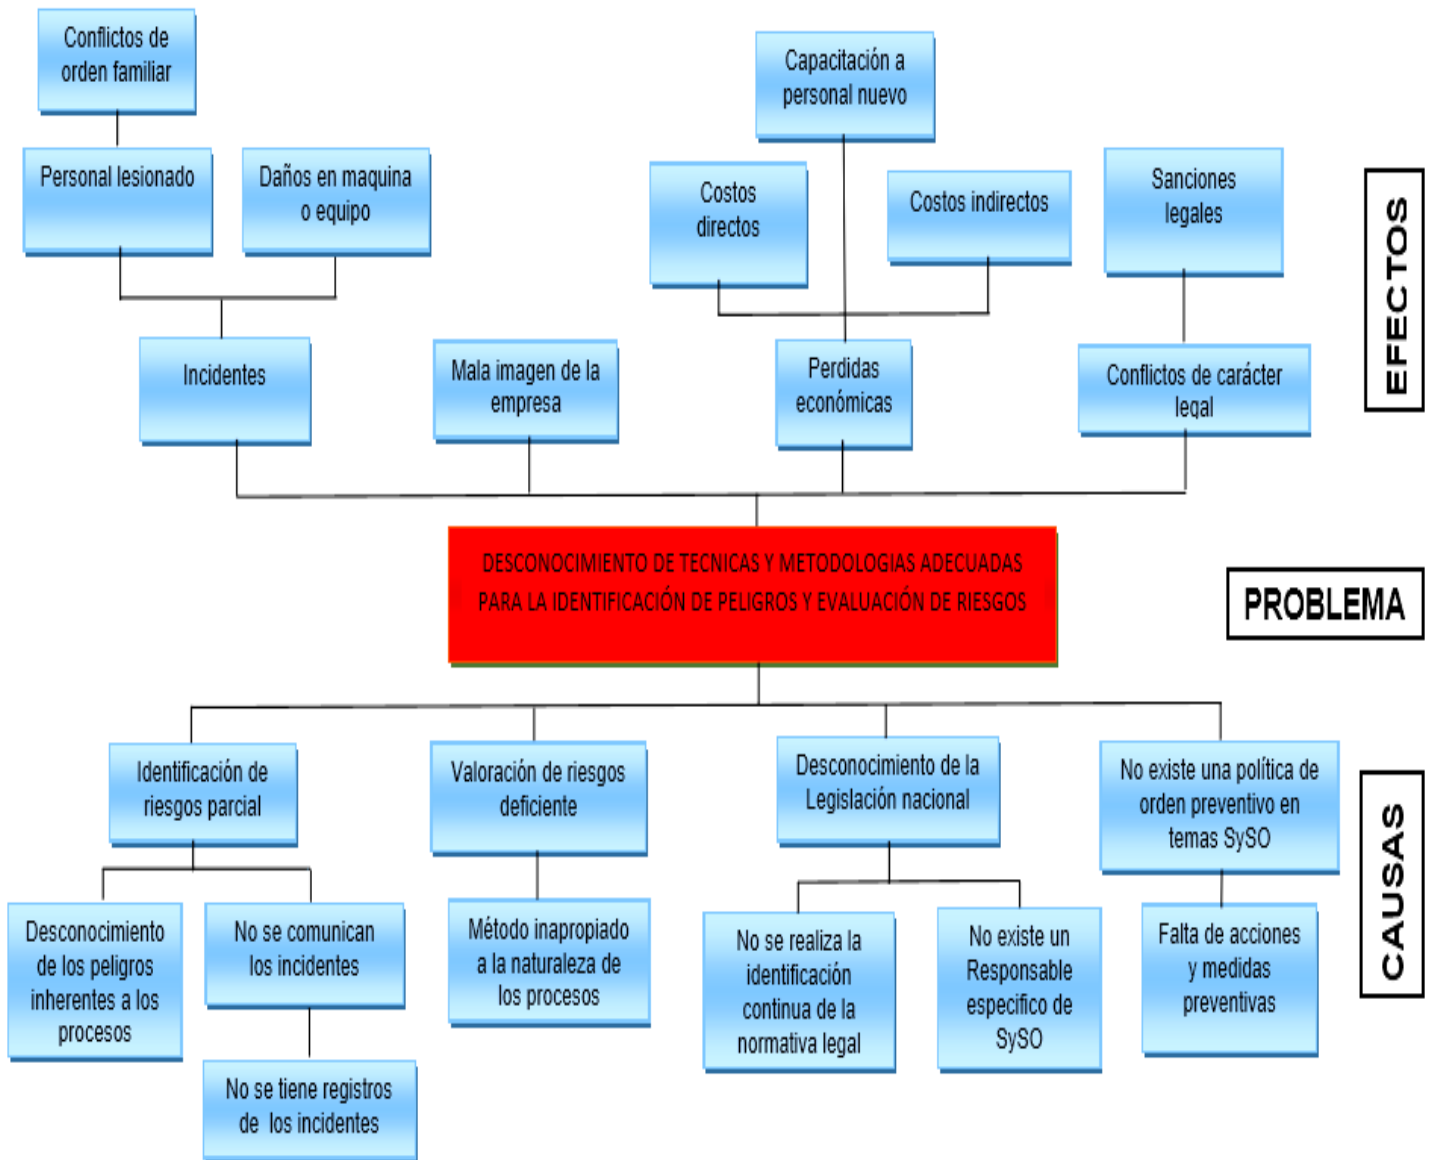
Conflictos de orden familiar

Capacitación a personal nuevo

Personal lesionado

Daños en maquina o equipo

Costos directos

Costos indirectos

Sanciones legales

EFECTOS

Incidentes

Mala imagen de la empresa

Perdidas económicas

Conflictos de carácter legal

DESCONOCIMIENTO DE TECNICAS Y METODOLOGIAS ADECUADAS PARA LA IDENTIFICACIÓN DE PELIGROS Y EVALUACIÓN DE RIESGOS

PROBLEMA

Identificación de riesgos parcial

Valoración de riesgos deficiente

Desconocimiento de la Legislación nacional

No existe una política de orden preventivo en temas SySO

CAUSAS

Desconocimiento de los peligros inherentes a los procesos

No se comunican los incidentes

Método inapropiado a la naturaleza de los procesos

No se realiza la identificación continua de la normativa legal

No existe un Responsable especifico de SySO

Falta de acciones y medidas preventivas

No se tiene registros de los incidentes